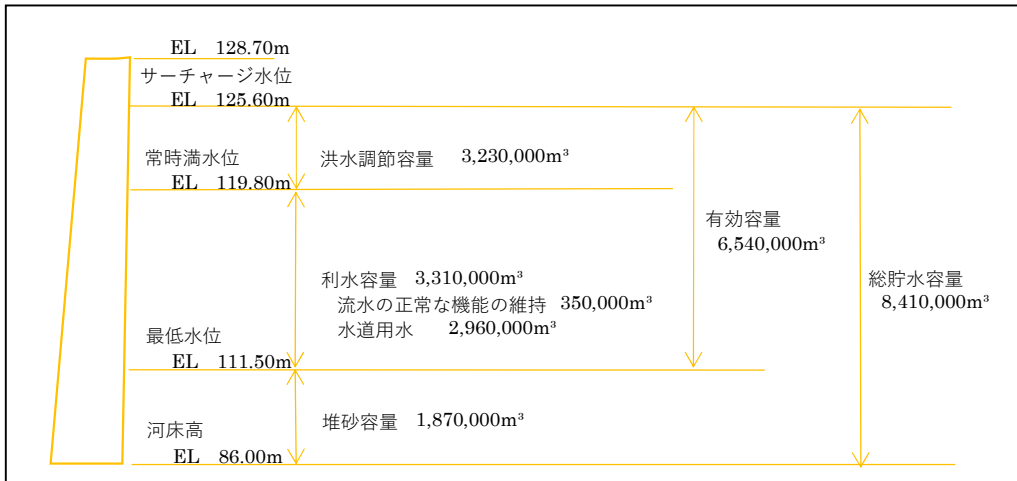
EL 128.70m

サーチャージ水位

EL 125.60m

常時満水位

EL 119.80m

洪水調節容量 3,230,000m³

有効容量

6,540,000m³

総貯水容量

8,410,000m³

利水容量 3,310,000m³

流水の正常な機能の維持 350,000m³

水道用水 2,960,000m³

最低水位

EL 111.50m

河床高

EL 86.00m

堆砂容量 1,870,000m³